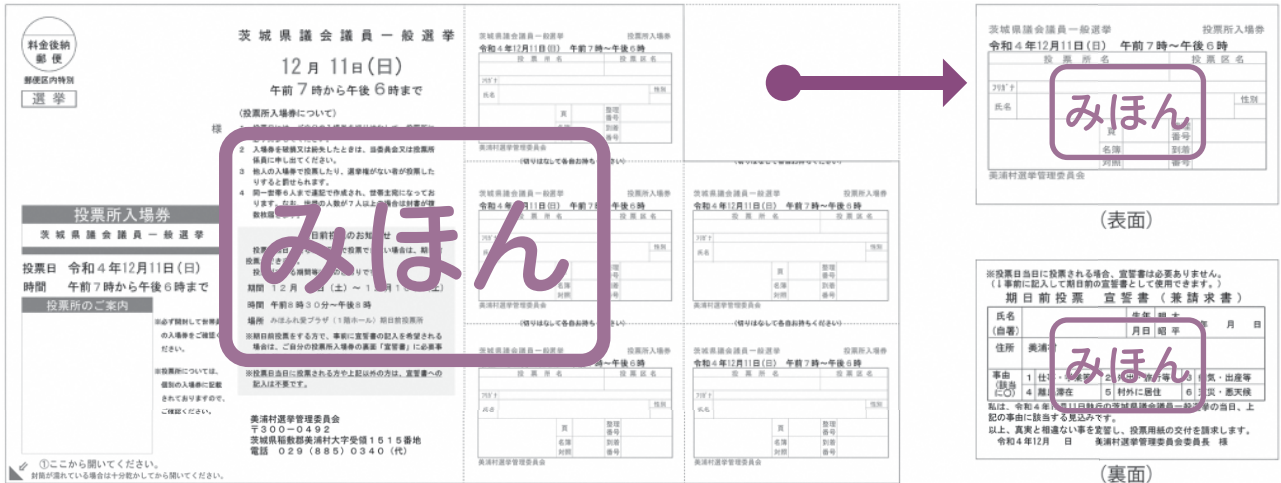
料金後納
郵便
郵便区内特別
選挙

茨城県議会議員一般選挙
12月11日(日)
午前7時から午後6時まで

様

〈投票所入場券について〉
2 入場券を破損又は紛失したときは、当委員会又は投票所係員に申し出てください。
3 他人の入場券で投票したり、選挙権がない者が投票したりすると罰せられます。
4 同一世帯6人まで連記で作成され、世帯主宛になっております。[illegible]

みほん

期日前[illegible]のお知らせ
期間 12月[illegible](土)～12月1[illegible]
時間 午前8時30分～午後8時
場所 みほんの里プラザ(1階ホール)期日前投票所
※期日前投票をする方で、事前に宣誓書の記入を希望される場合は、ご自分の投票所入場券の裏面「宣誓書」に必要事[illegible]
※投票日当日に投票される方や上記以外の方は、宣誓書への記入は不要です。

美浦村選挙管理委員会
〒300-0492
茨城県稲敷郡美浦村大字受領1515番地
電話 029(885)0340(代)

投票所入場券
茨城県議会議員一般選挙
投票日 令和4年12月11日(日)
時間 午前7時から午後6時まで
投票所のご案内
※必ず開封して世帯の入場券をご確認ください。
※投票所については、個別の入場券に記載されておりますので、ご確認ください。
①ここから開いてください。
封筒が濡れている場合は十分乾かしてから開いてください。

茨城県議会議員一般選挙 投票所入場券
令和4年12月11日(日) 午前7時～午後6時
投票所名 投票区名
フリガナ
氏名 性別
頁 整理番号
名簿 到着番号
対照
美浦村選挙管理委員会
(切りはなして各自お持ちください)

(表面)
茨城県議会議員一般選挙 投票所入場券
令和4年12月11日(日) 午前7時～午後6時
投票所名 投票区名
フリガナ
氏名 性別
みほん
頁 番号
名簿 到着
対照 番号
美浦村選挙管理委員会

※投票日当日に投票される場合、宣誓書は必要ありません。
(↓事前に記入して期日前の宣誓書として使用できます。)
期日前投票 宣誓書(兼請求書)
| 氏名(自署) | | 生年月日 | 大 昭 平 年 月 日 |
|---|---|---|---|
| 住所 | 美浦村 | | |
| 事由(該当を○) | 1 仕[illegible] 4 離島滞在 | 5 村外に居住 | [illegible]気・出産等 6 災・悪天候 |
みほん
私は、令和4年1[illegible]月11日執行の茨城県議会議員一般選挙の当日、上記の事由に該当する見込みです。
以上、真実と相違ない事を宣誓し、投票用紙の交付を請求します。
令和4年12月 日 美浦村選挙管理委員会委員長 様
(裏面)